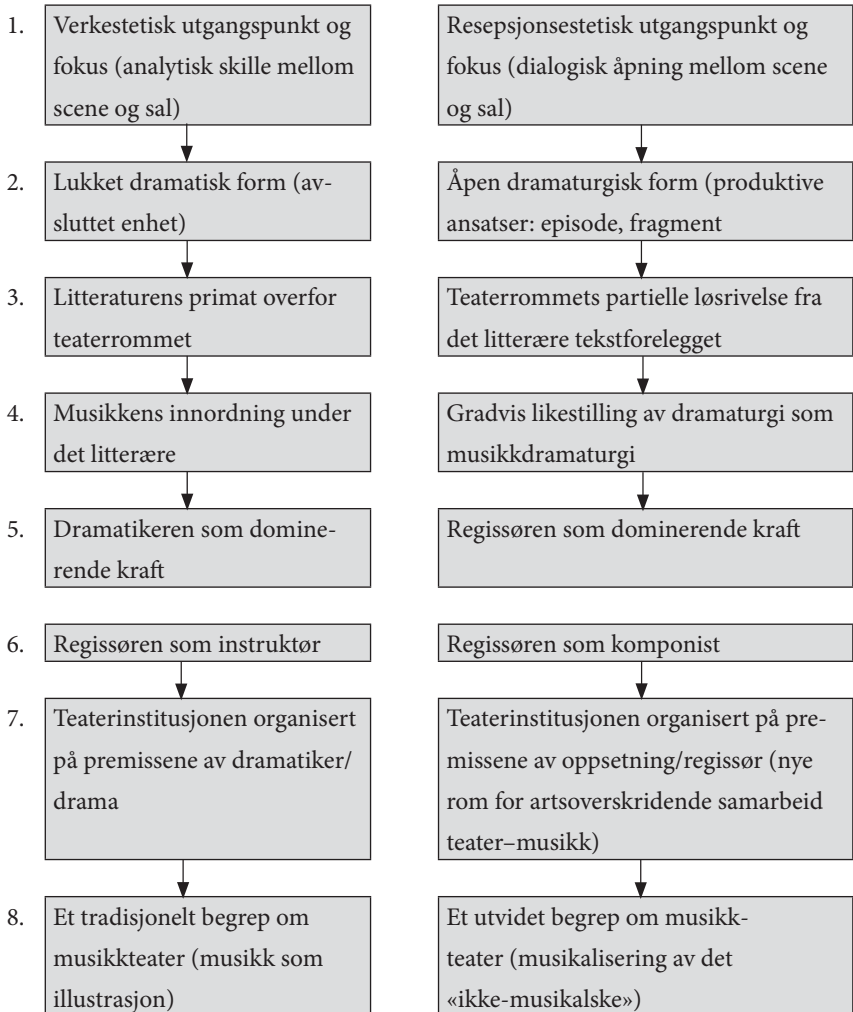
1. Verkestetisk utgangspunkt og fokus (analytisk skille mellom scene og sal)

2. Lukket dramatisk form (avsluttet enhet)

3. Litteraturens primat overfor teaterrommet

4. Musikkens innordning under det litterære

5. Dramatikeren som dominerende kraft

6. Regissøren som instruktør

7. Teaterinstitusjonen organisert på premissene av dramatiker/drama

8. Et tradisjonelt begrep om musikkteater (musikk som illustrasjon)

Resepsjonsestetisk utgangspunkt og fokus (dialogisk åpning mellom scene og sal)

Åpen dramaturgisk form (produktive ansatser: episode, fragment

Teaterrommets partielle løsrivelse fra det litterære tekstforelegget

Gradvis likestilling av dramaturgi som musikkdramaturgi

Regissøren som dominerende kraft

Regissøren som komponist

Teaterinstitusjonen organisert på premissene av oppsetning/regissør (nye rom for artsoverskridende samarbeid teater–musikk)

Et utvidet begrep om musikkteater (musikalisering av det «ikke-musikalske»)